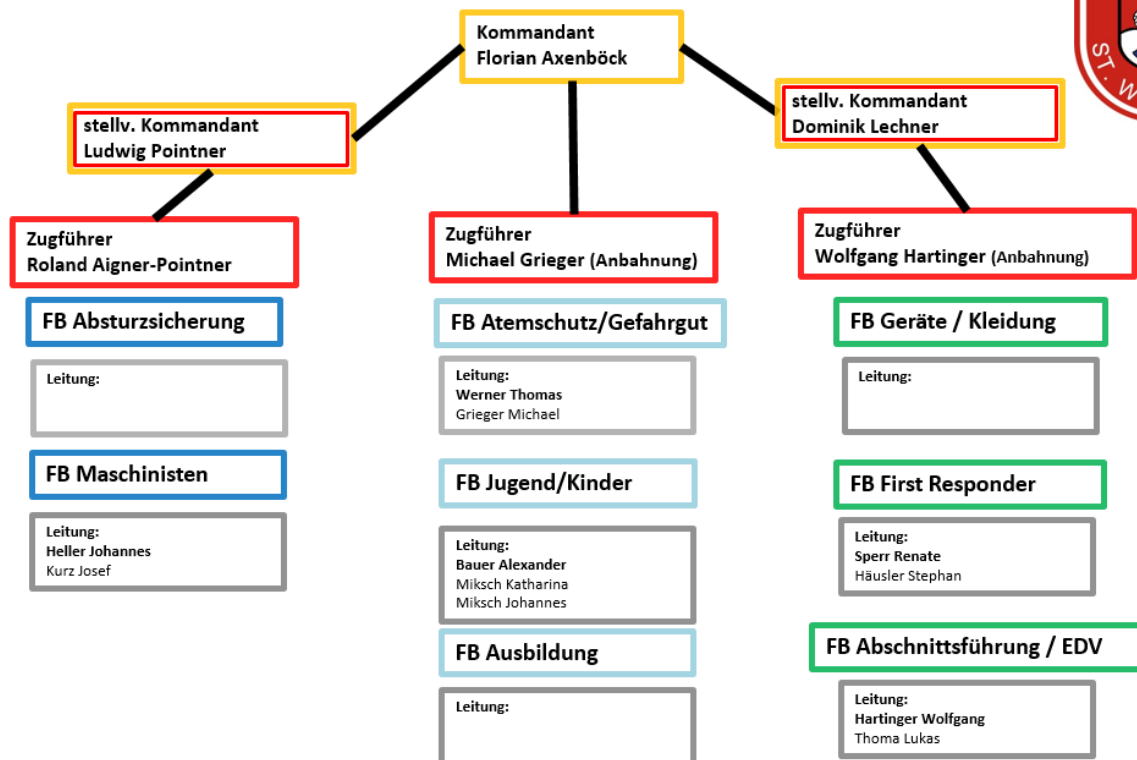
Kommandant
Florian Axenböck

stellv. Kommandant
Ludwig Pointner

stellv. Kommandant
Dominik Lechner

Zugführer
Roland Aigner-Pointner

FB Absturzsicherung

Leitung:

FB Maschinisten

Leitung:
Heller Johannes
Kurz Josef

Zugführer
Michael Grieger (Anbahnung)

FB Atemschutz/Gefahrgut

Leitung:
Werner Thomas
Grieger Michael

FB Jugend/Kinder

Leitung:
Bauer Alexander
Miksch Katharina
Miksch Johannes

FB Ausbildung

Leitung:

Zugführer
Wolfgang Hartinger (Anbahnung)

FB Geräte / Kleidung

Leitung:

FB First Responder

Leitung:
Sperr Renate
Häusler Stephan

FB Abschnittsführung / EDV

Leitung:
Hartinger Wolfgang
Thoma Lukas

ST. W